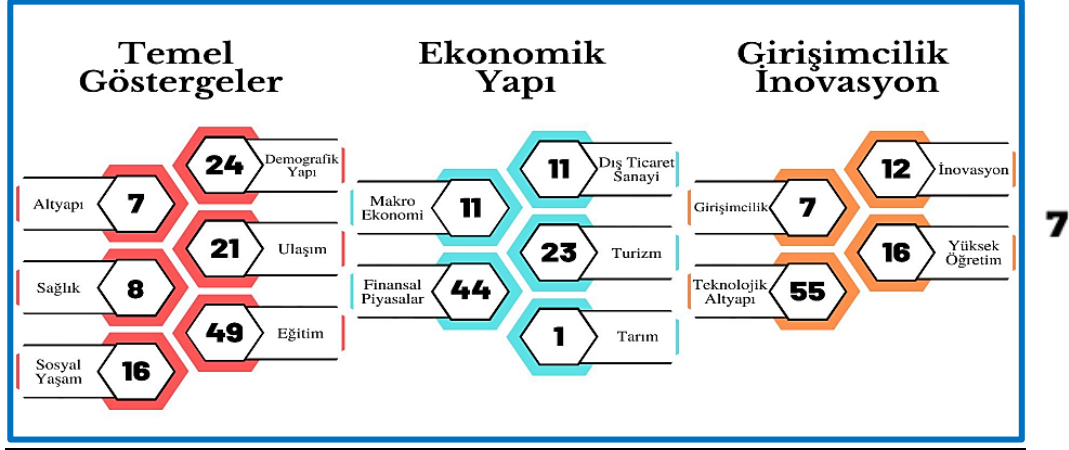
Temel Göstergeler

24 Demografik Yapı

Altyapı 7

21 Ulaşım

Sağlık 8

49 Eğitim

Sosyal Yaşam 16

Ekonomik Yapı

11 Dış Ticaret Sanayi

Makro Ekonomi 11

23 Turizm

Finansal Piyasalar 44

1 Tarım

Girişimcilik İnovasyon

12 İnovasyon

Girişimcilik 7

16 Yüksek Öğretim

Teknolojik Altyapı 55

7